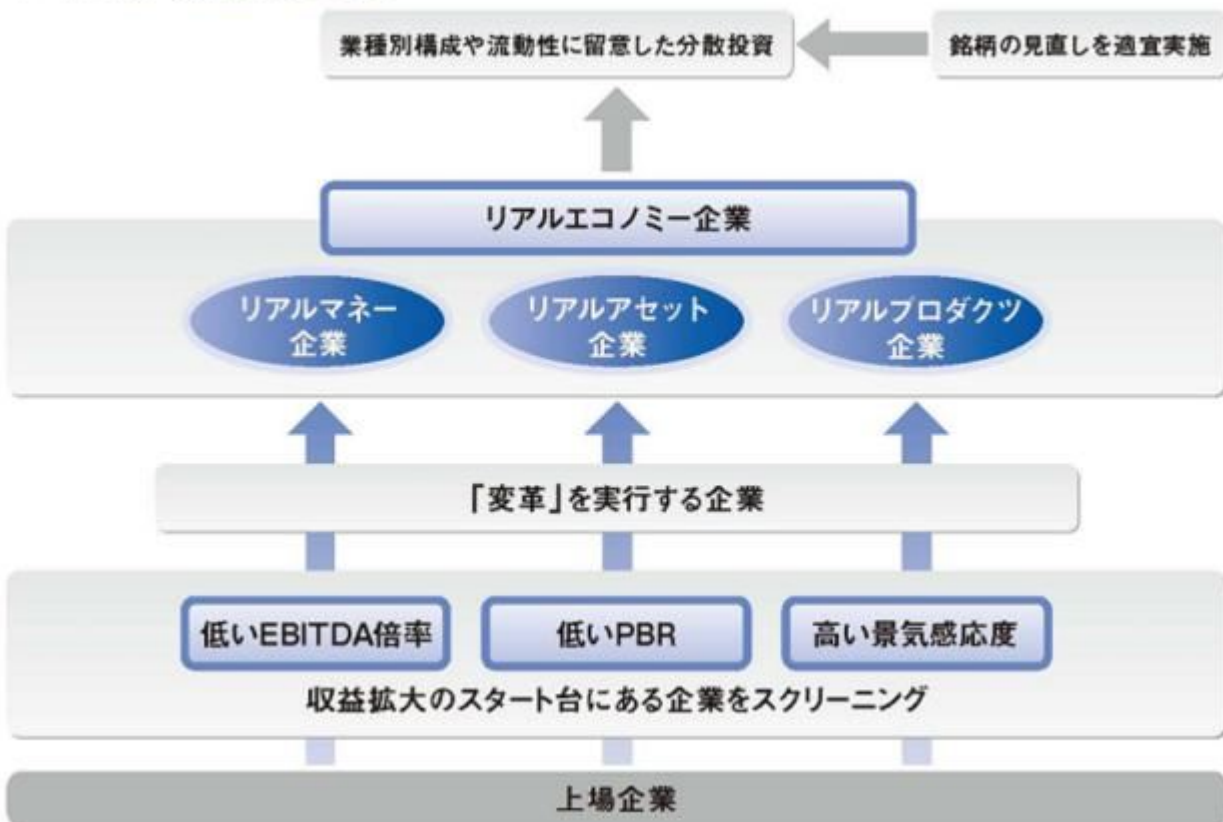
業種別構成や流動性に留意した分散投資

銘柄の見直しを適宜実施

リアルエコノミー企業

リアルマネー企業

リアルアセット企業

リアルプロダクツ企業

「変革」を実行する企業

低いEBITDA倍率

低いPBR

高い景気感応度

収益拡大のスタート台にある企業をスクリーニング

上場企業